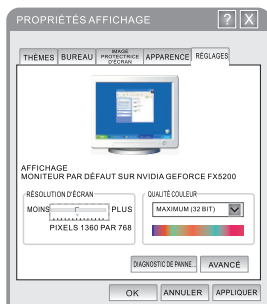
PROPRIÉTÉS AFFICHAGE

?

X

THÈMES

BUREAU

IMAGE PROTECTRICE D'ÉCRAN

APPARENCE

RÉGLAGES

AFFICHAGE
MONITEUR PAR DÉFAUT SUR NVIDIA GEFORCE FX5200

RÉSOLUTION D'ÉCRAN

MOINS

PLUS

PIXELS 1360 PAR 768

QUALITÉ COULEUR

MAXIMUM (32 BIT)

DIAGNOSTIC DE PANNE...

AVANCÉ

OK

ANNULER

APPLIQUER